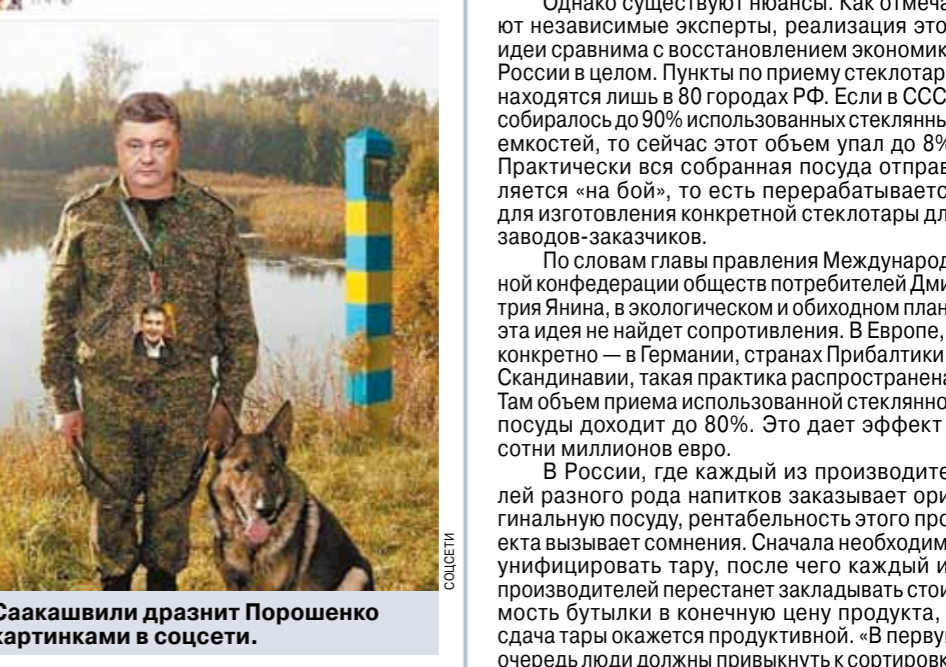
СОЦСЕТИ

Саакашвили дразнит Порошенко картинками в соцсети.

Однако существуют нюансы. Как отмеча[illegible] ют независимые эксперты, реализация это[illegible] идеи сравнима с восстановлением экономик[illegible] России в целом. Пункты по приему стеклотар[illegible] находятся лишь в 80 городах РФ. Если в ССС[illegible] собиралось до 90% использованных стеклянны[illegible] емкостей, то сейчас этот объем упал до 8%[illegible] Практически вся собранная посуда отправ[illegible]ляется «на бой», то есть перерабатываетс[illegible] для изготовления конкретной стеклотары дл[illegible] заводов-заказчиков.

По словам главы правления Международ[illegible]ной конфедерации обществ потребителей Дми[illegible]трия Янина, в экологическом и обиходном план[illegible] эта идея не найдет сопротивления. В Европе, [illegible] конкретно — в Германии, странах Прибалтики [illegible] Скандинавии, такая практика распространена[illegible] Там объем приема использованной стеклянно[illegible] посуды доходит до 80%. Это дает эффект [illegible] сотни миллионов евро.

В России, где каждый из производите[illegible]лей разного рода напитков заказывает ори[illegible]гинальную посуду, рентабельность этого про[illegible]екта вызывает сомнения. Сначала необходим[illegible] унифицировать тару, после чего каждый и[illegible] производителей перестанет закладывать стои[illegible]мость бутылки в конечную цену продукта, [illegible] сдача тары окажется продуктивной. «В перву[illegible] очередь люди должны привыкнуть к сортировк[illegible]